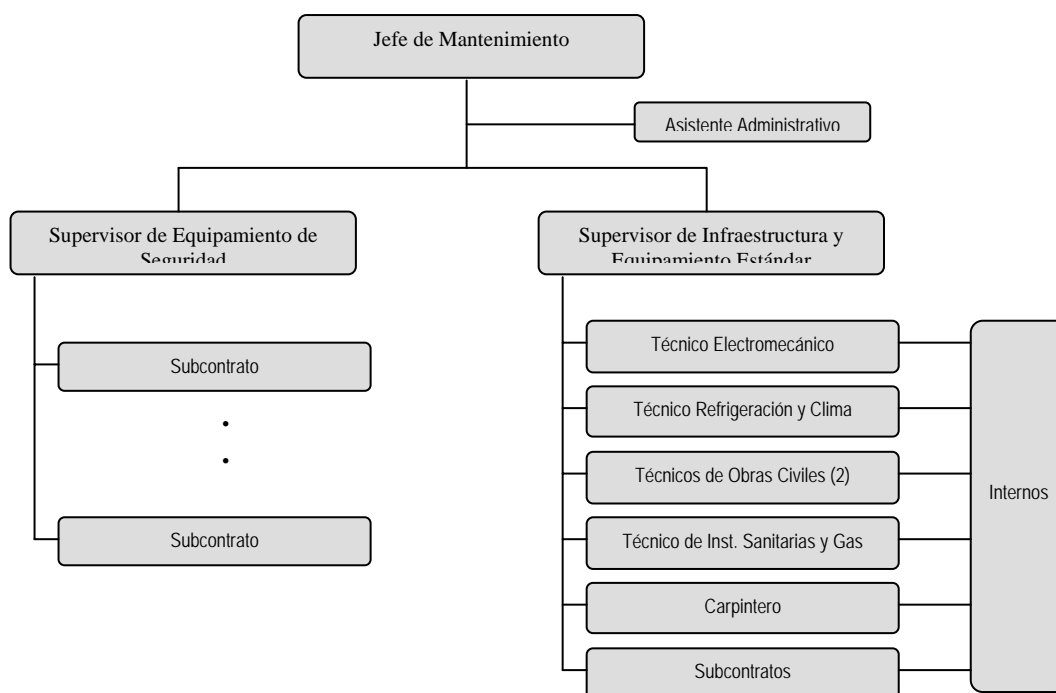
Jefe de Mantenimiento

Asistente Administrativo

Supervisor de Equipamiento de Seguridad

Supervisor de Infraestructura y Equipamiento Estándar

Subcontrato

•

•

Subcontrato

Técnico Electromecánico

Técnico Refrigeración y Clima

Técnicos de Obras Civiles (2)

Técnico de Inst. Sanitarias y Gas

Carpintero

Subcontratos

Internos